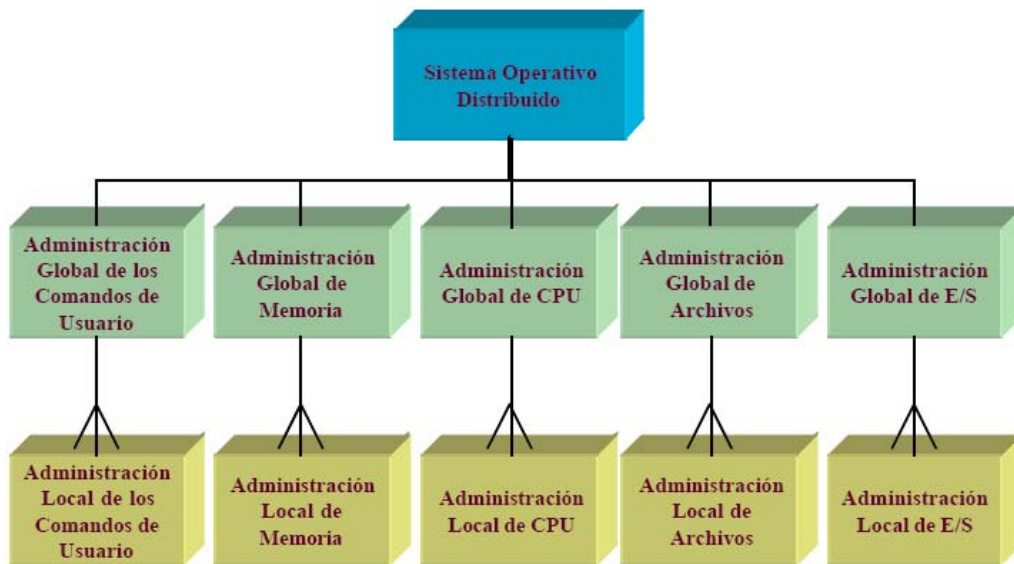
Sistema Operativo Distribuido

Administración Global de los Comandos de Usuario

Administración Global de Memoria

Administración Global de CPU

Administración Global de Archivos

Administración Global de E/S

Administración Local de los Comandos de Usuario

Administración Local de Memoria

Administración Local de CPU

Administración Local de Archivos

Administración Local de E/S